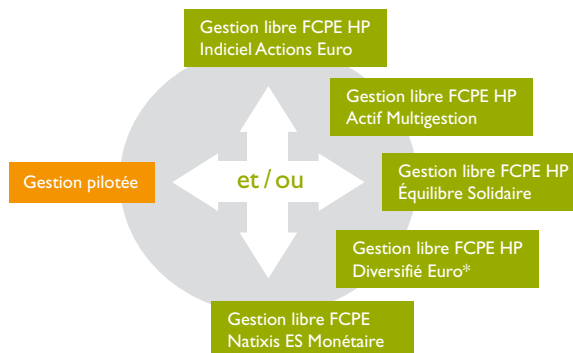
Gestion libre FCPE HP
Indiciel Actions Euro

Gestion libre FCPE HP
Actif Multigestion

Gestion pilotée

et / ou

Gestion libre FCPE HP
Équilibre Solidaire

Gestion libre FCPE HP
Diversifié Euro*

Gestion libre FCPE
Natixis ES Monétaire